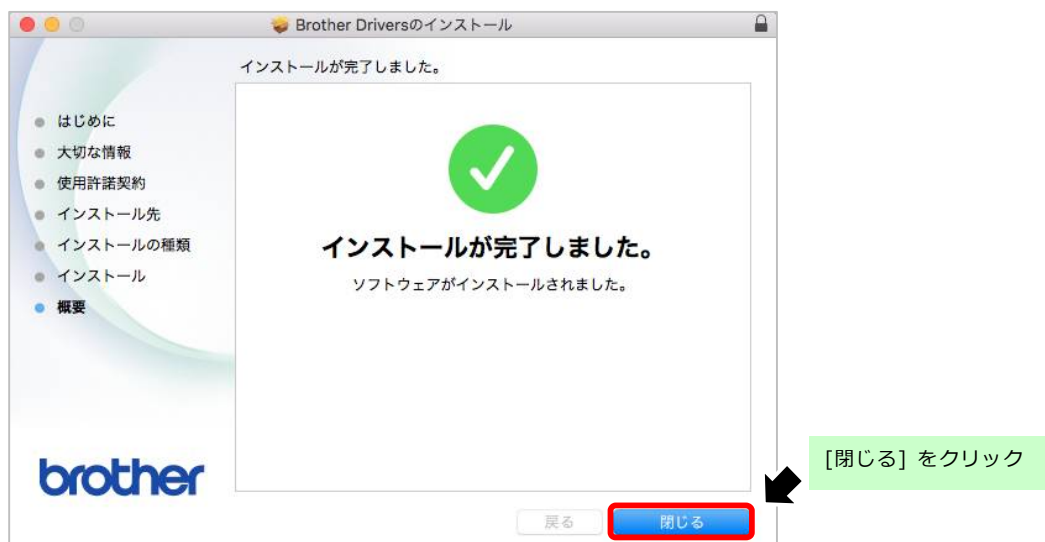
Brother Driversのインストール

インストールが完了しました。

はじめに
大切な情報
使用許諾契約
インストール先
インストールの種類
インストール
概要

インストールが完了しました。

ソフトウェアがインストールされました。

brother

戻る

閉じる

[閉じる] をクリック